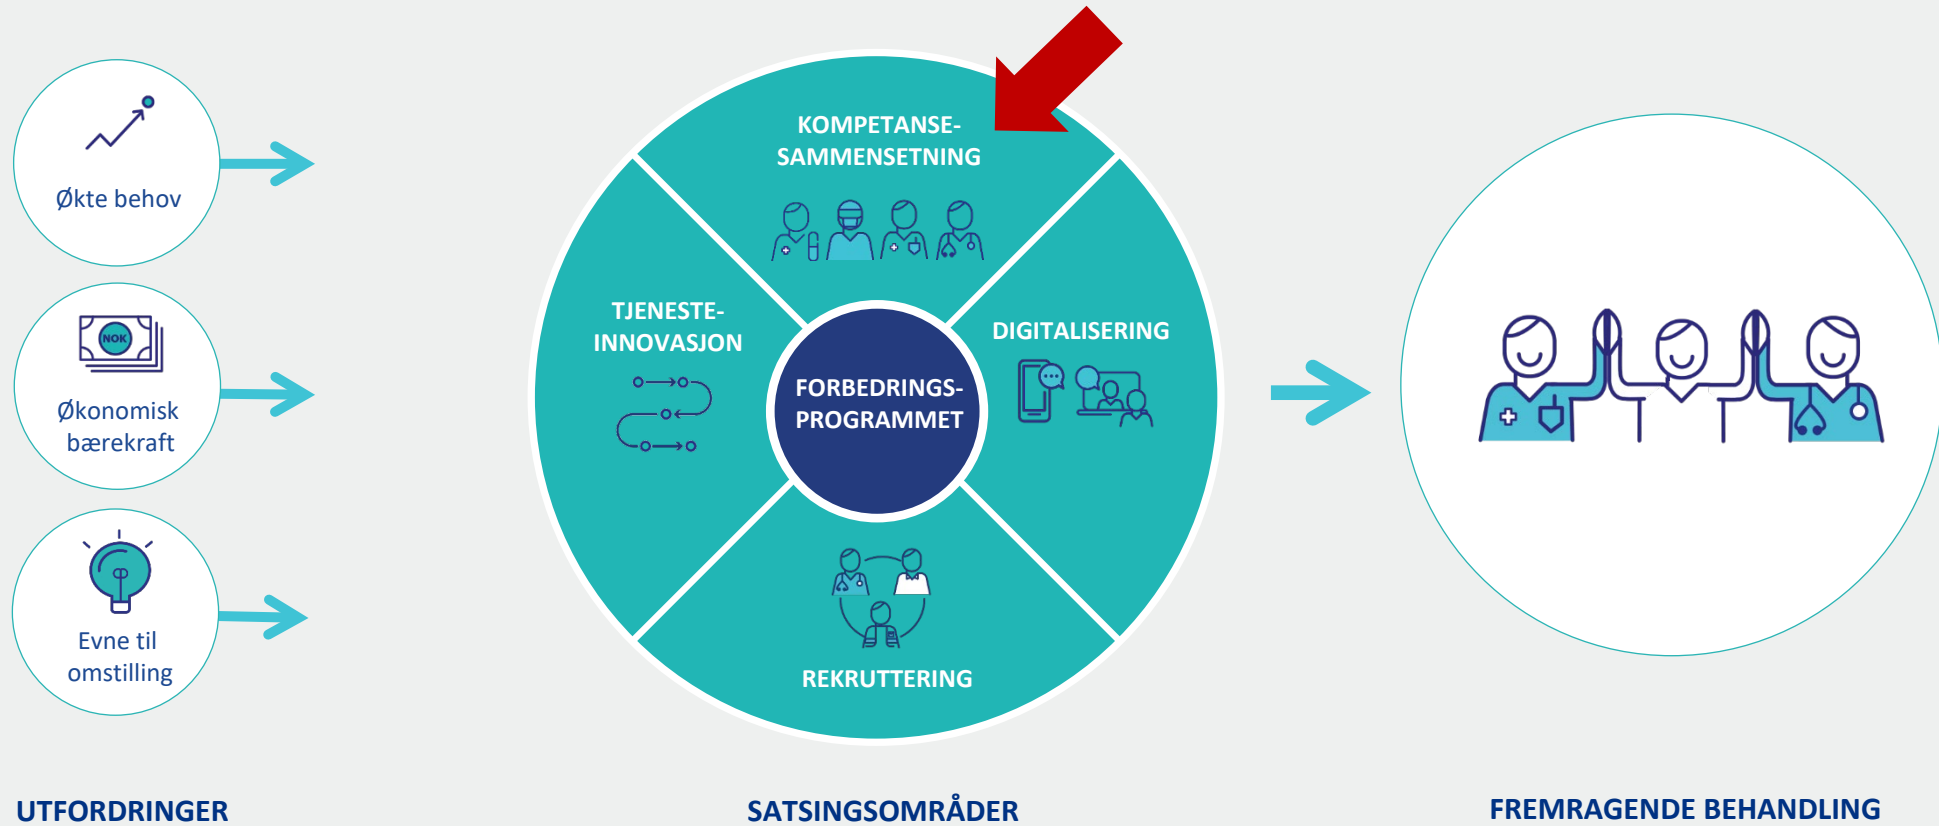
Økte behov

NOK

Økonomisk bærekraft

Evne til omstilling

KOMPETANSE-SAMMENSETNING

TJENESTE-INNOVASJON

DIGITALISERING

FORBEDRINGS-PROGRAMMET

REKRUTTERING

UTFORDRINGER

SATSINGSOMRÅDER

FREMRAGENDE BEHANDLING